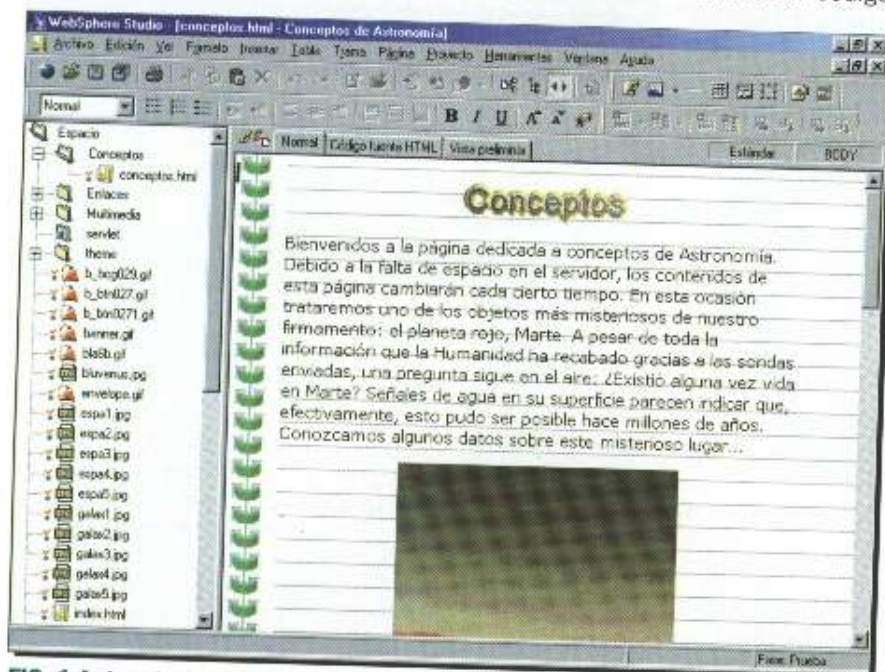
WebSphere Studio - [conceptos.html - Conceptos de Astronomía]

Archivo Edición Ver Formato Insertar Tabla Trama Página Proyecto Herramientas Ventana Ayuda

Normal

B I U

Normal | Código fuente HTML | Vista preliminar

Estándar | BODY

Espacio
Conceptos
conceptos.html
Enlaces
Multimedia
servlet
theme
b_bcg029.gif
b_btn027.gif
b_btn0271.gif
banner.gif
bla6b.gif
bluvenus.jpg
envelope.gif
espa1.jpg
espa2.jpg
espa3.jpg
espa4.jpg
espa5.jpg
galax1.jpg
galax2.jpg
galax3.jpg
galax4.jpg
galax5.jpg
index.html

Conceptos

Bienvenidos a la página dedicada a conceptos de Astronomía. Debido a la falta de espacio en el servidor, los contenidos de esta página cambiarán cada cierto tiempo. En esta ocasión trataremos uno de los objetos más misteriosos de nuestro firmamento: el planeta rojo, Marte. A pesar de toda la información que la Humanidad ha recabado gracias a las sondas enviadas, una pregunta sigue en el aire: ¿Existió alguna vez vida en Marte? Señales de agua en su superficie parecen indicar que, efectivamente, esto pudo ser posible hace millones de años. Conozcamos algunos datos sobre este misterioso lugar...

Fase: Prueba

FIG. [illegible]